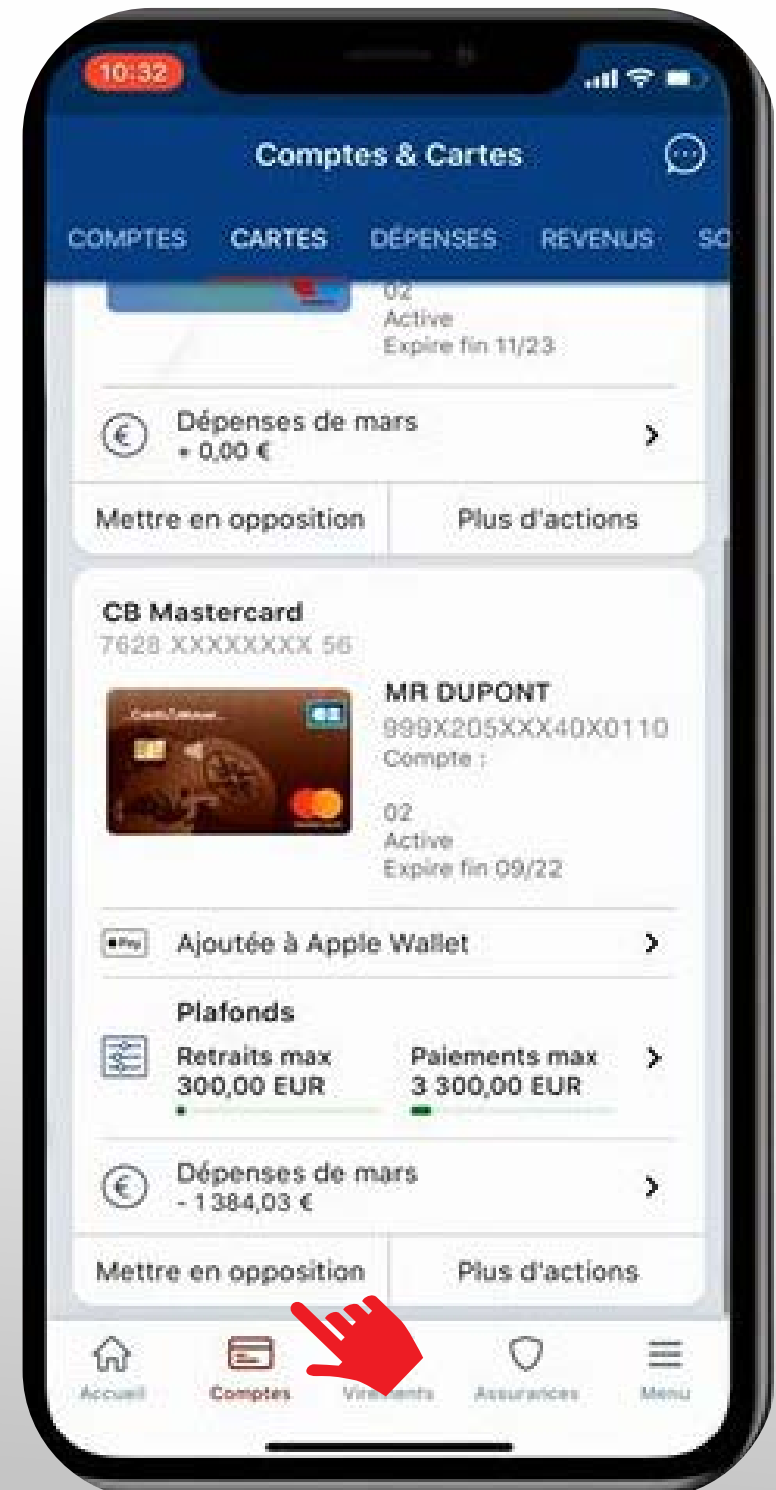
10:32

Comptes & Cartes

COMPTES CARTES DÉPENSES REVENUS SO

02
Active
Expire fin 11/23

Dépenses de mars
+ 0,00 €

Mettre en opposition | Plus d'actions

CB Mastercard
7628 XXXXXXXX 56

MR DUPONT
999X205XXX40X0110
Compte :

02
Active
Expire fin 09/22

Ajoutée à Apple Wallet

Plafonds
Retraits max
300,00 EUR
Paiements max
3 300,00 EUR

Dépenses de mars
- 1384,03 €

Mettre en opposition | Plus d'actions

Accueil Comptes Vir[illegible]ents Assurances Menu